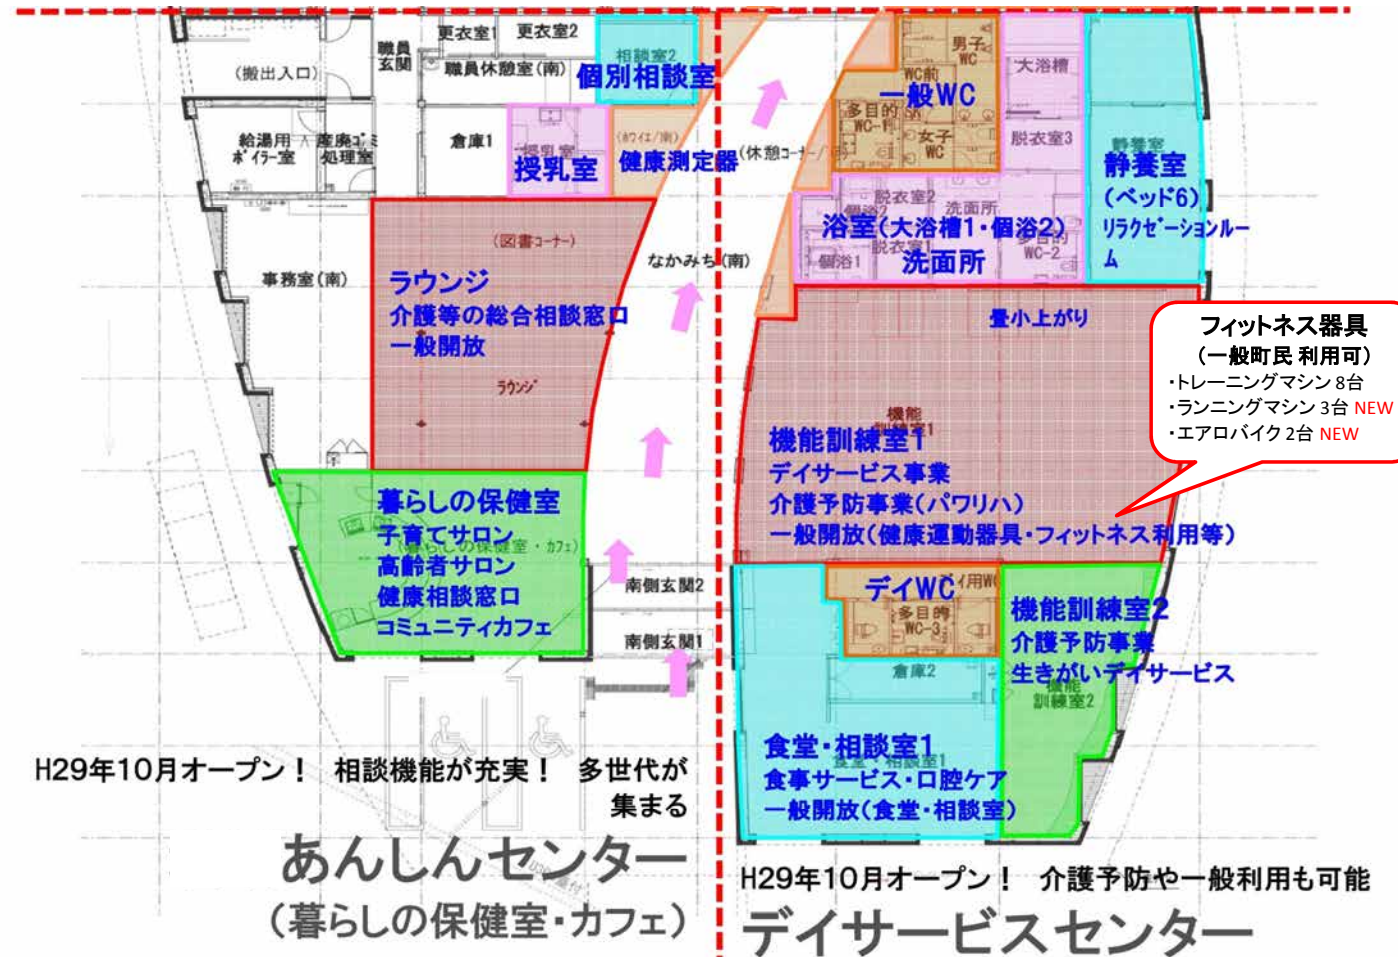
更衣室1 更衣室2
職員玄関
(搬出入口)
職員休憩室(南)
相談室2
個別相談室
給湯用ボイラー室
産廃ゴミ処理室
倉庫1
授乳室
授乳室
(ホワイエ/南)
健康測定器
(休憩コーナー)
男子WC
WC前
一般WC
多目的WC-1
女子WC
大浴槽
脱衣室3
静養室
静養室
(ベッド6)
リラクゼーションルーム
脱衣室2
個浴2
洗面所
浴室(大浴槽1・個浴2)
多目的WC-2
脱衣室1
個浴1
洗面所
事務室(南)
(図書コーナー)
ラウンジ
介護等の総合相談窓口
一般開放
ラウンジ
なかみち(南)
畳小上がり
フィットネス器具
(一般町民 利用可)
・トレーニングマシン 8台
・ランニングマシン 3台 NEW
・エアロバイク 2台 NEW
機能訓練室1
機能訓練室1
デイサービス事業
介護予防事業(パワリハ)
一般開放(健康運動器具・フィットネス利用等)
暮らしの保健室
子育てサロン
暮らしの保健室・カフェ
高齢者サロン
健康相談窓口
コミュニティカフェ
南側玄関2
南側玄関1
デイWC
用WC
多目的WC-3
倉庫2
機能訓練室2
介護予防事業
生きがいデイサービス
機能訓練室2
食堂・相談室1
食堂・相談室1
食事サービス・口腔ケア
一般開放(食堂・相談室)
H29年10月オープン! 相談機能が充実! 多世代が集まる
あんしんセンター
(暮らしの保健室・カフェ)
H29年10月オープン! 介護予防や一般利用も可能
デイサービスセンター